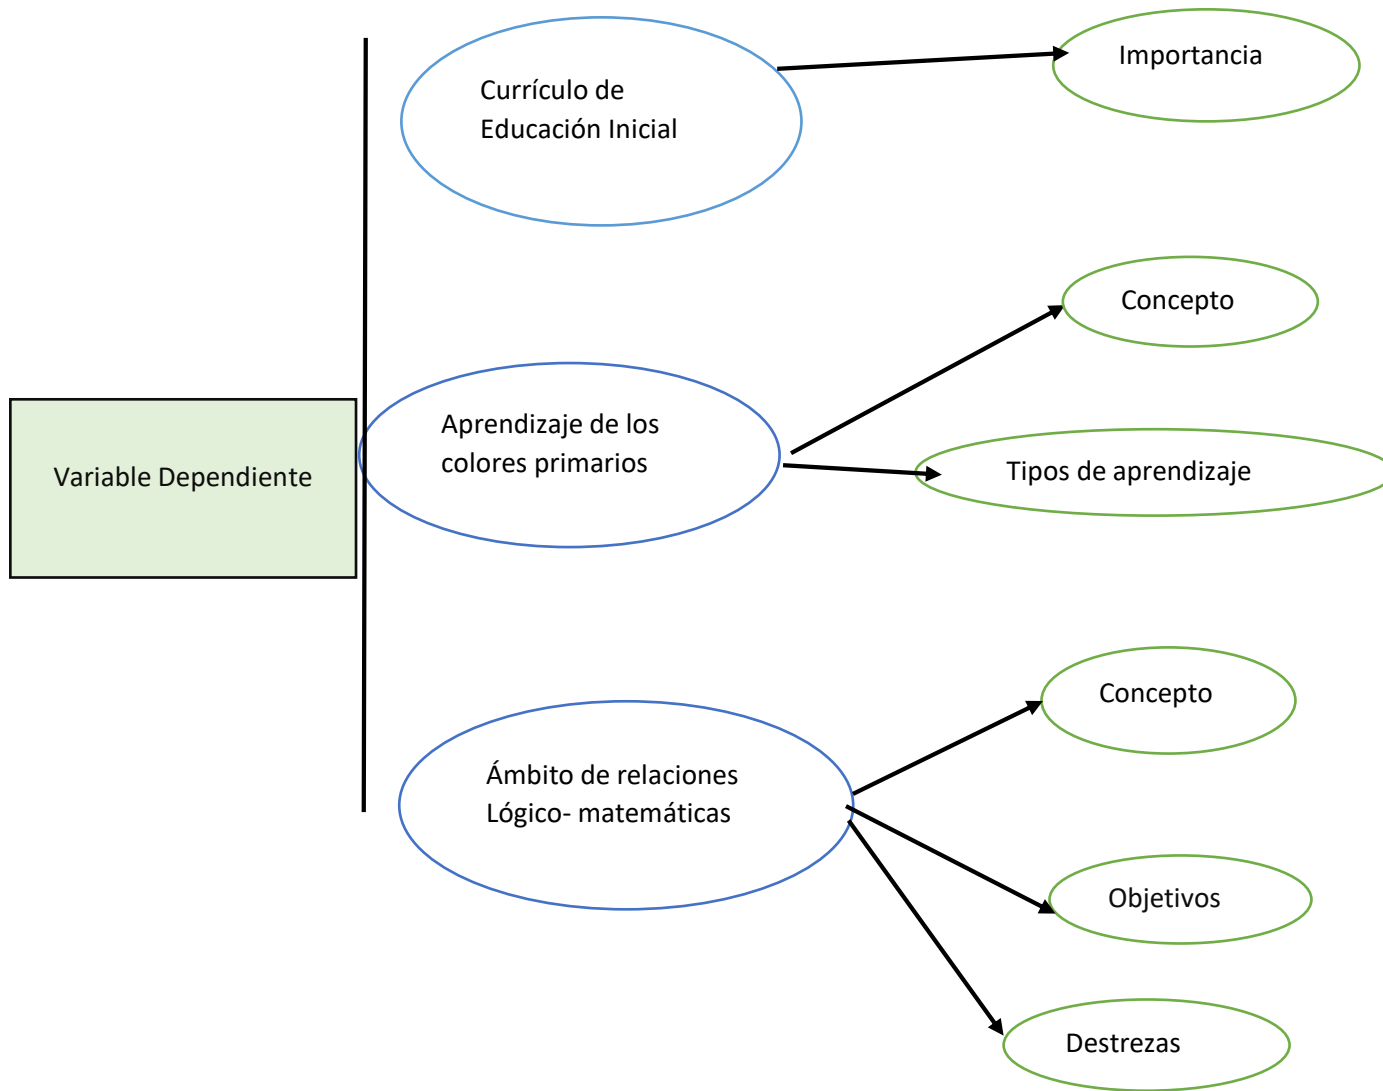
Variable Dependiente

Currículo de Educación Inicial

Importancia

Aprendizaje de los colores primarios

Concepto

Tipos de aprendizaje

Ámbito de relaciones Lógico- matemáticas

Concepto

Objetivos

Destrezas